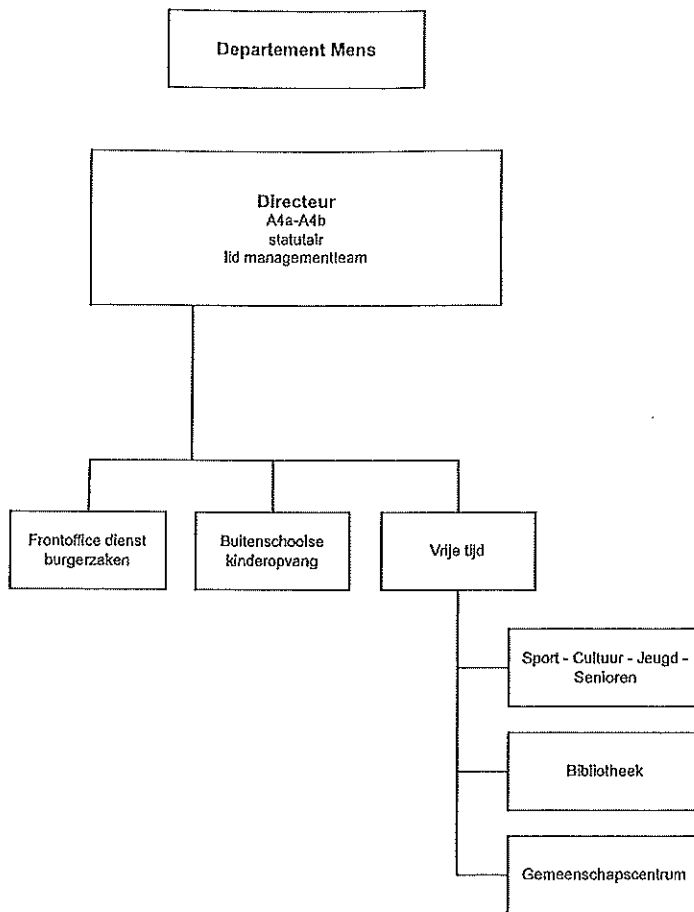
Departement Mens

Directeur
A4a-A4b
statutair
lid managementteam

Frontoffice dienst burgerzaken

Buitenschoolse kinderopvang

Vrije tijd

Sport - Cultuur - Jeugd - Senioren

Bibliotheek

Gemeenschapscentrum